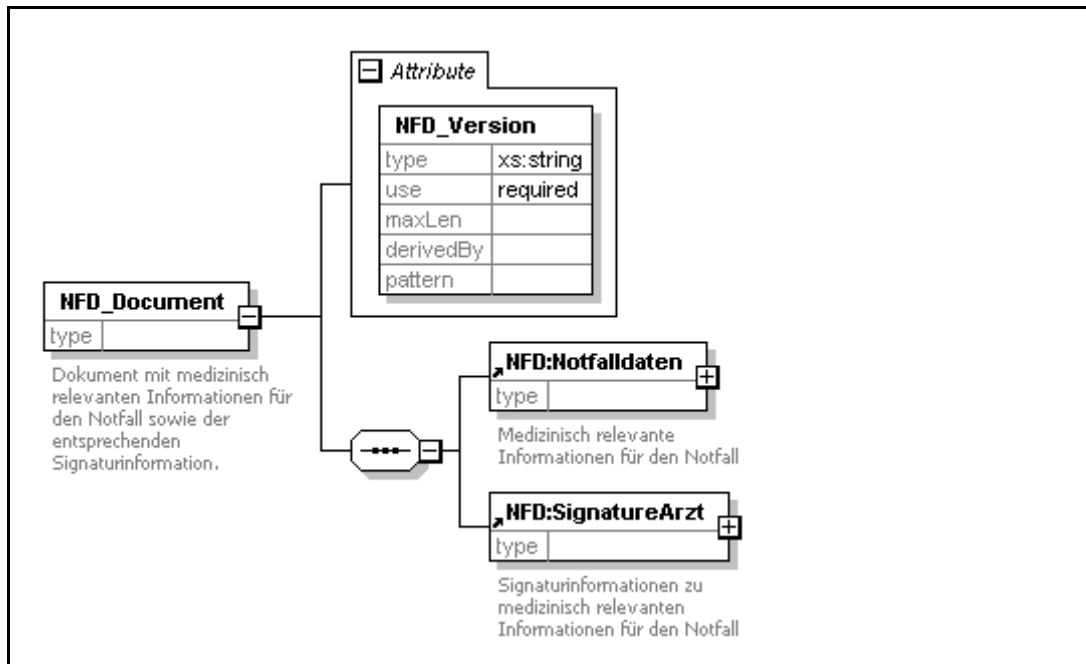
Attribute

NFD_Version

| type | xs:string |
|---|---|
| use | required |
| maxLen | |
| derivedBy | |
| pattern | |

NFD_Document
type

Dokument mit medizinisch relevanten Informationen für den Notfall sowie der entsprechenden Signaturinformation.

NFD:Notfalldaten
type

Medizinisch relevante Informationen für den Notfall

NFD:SignatureArzt
type

Signaturinformationen zu medizinisch relevanten Informationen für den Notfall